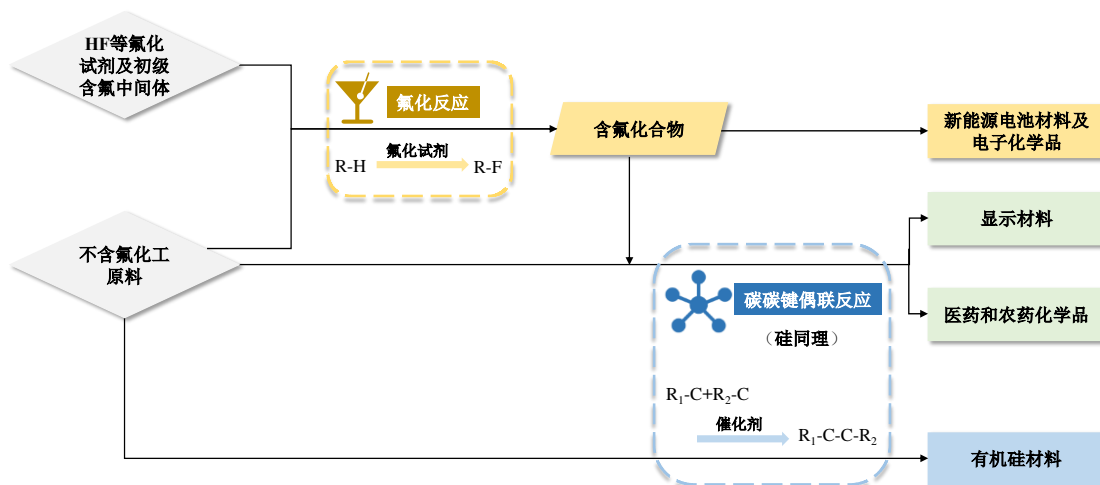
HF等氟化试剂及初级含氟中间体

氟化反应

R-H 氟化试剂 R-F

含氟化合物

新能源电池材料及电子化学品

显示材料

不含氟化工原料

碳碳键偶联反应

（硅同理）

医药和农药化学品

$R_1$-C+$R_2$-C

催化剂

$R_1$-C-C-$R_2$

有机硅材料